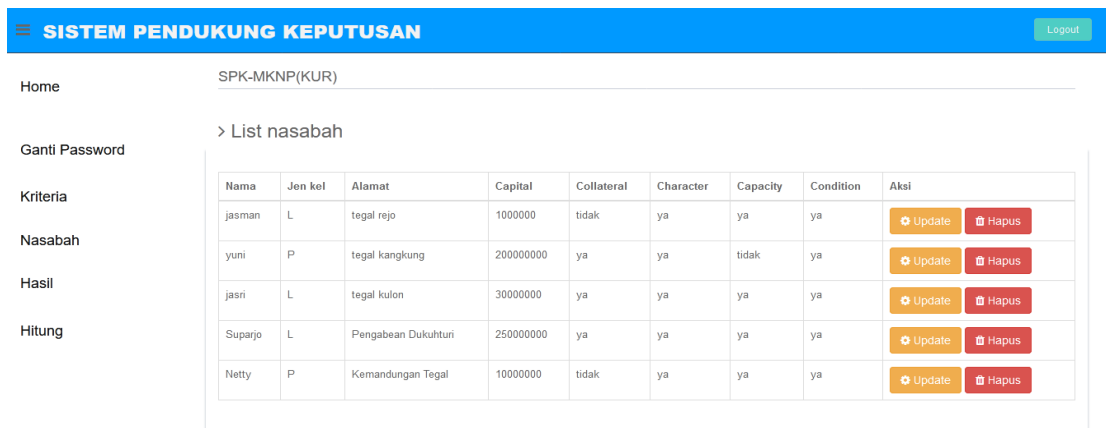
SISTEM PENDUKUNG KEPUTUSAN

Logout

Home

Ganti Password

Kriteria

Nasabah

Hasil

Hitung

SPK-MKNP(KUR)

> List nasabah

| Nama | Jen kel | Alamat | Capital | Collateral | Character | Capacity | Condition | Aksi |
|---|---|---|---|---|---|---|---|---|
| jasman | L | tegal rejo | 1000000 | tidak | ya | ya | ya | Update Hapus |
| yuni | P | tegal kangkung | 200000000 | ya | ya | tidak | ya | Update Hapus |
| jasri | L | tegal kulon | 30000000 | ya | ya | ya | ya | Update Hapus |
| Suparjo | L | Pengabean Dukuhturi | 250000000 | ya | ya | ya | ya | Update Hapus |
| Netty | P | Kemandungan Tegal | 10000000 | tidak | ya | ya | ya | Update Hapus |